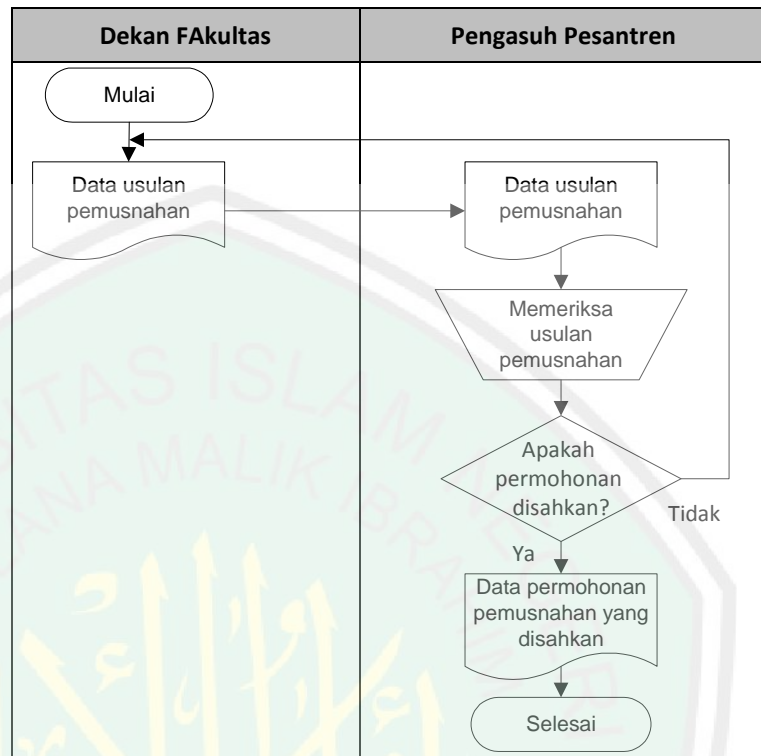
| Dekan FAkultas | Pengasuh Pesantren |
|---|---|

Mulai

Data usulan pemusnahan

Data usulan pemusnahan

Memeriksa usulan pemusnahan

Apakah permohonan disahkan?

Tidak

Ya

Data permohonan pemusnahan yang disahkan

Selesai